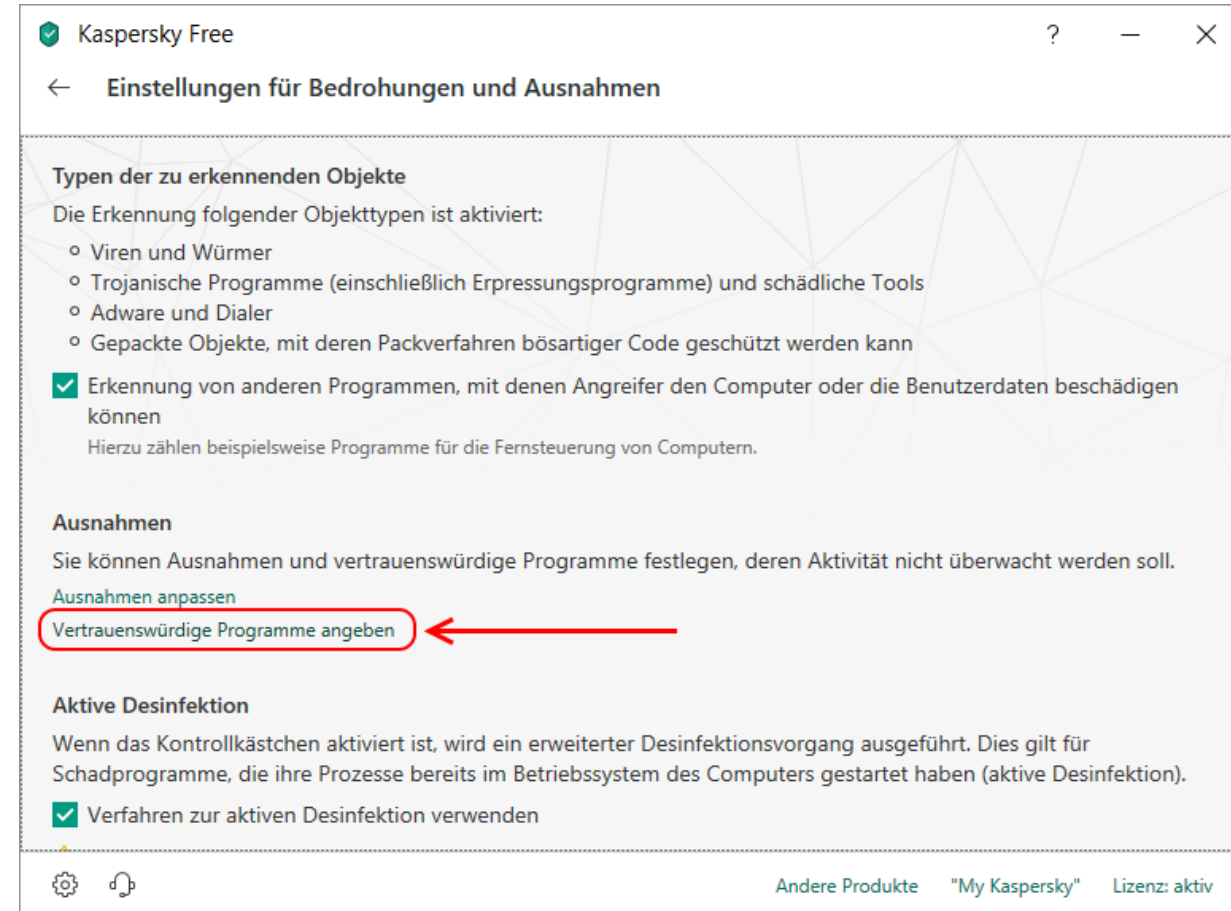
Kaspersky Free

?

←

Einstellungen für Bedrohungen und Ausnahmen

Typen der zu erkennenden Objekte

Die Erkennung folgender Objekttypen ist aktiviert:

- Viren und Würmer
- Trojanische Programme (einschließlich Erpressungsprogramme) und schädliche Tools
- Adware und Dialer
- Gepackte Objekte, mit deren Packverfahren bösartiger Code geschützt werden kann

Erkennung von anderen Programmen, mit denen Angreifer den Computer oder die Benutzerdaten beschädigen können

Hierzu zählen beispielsweise Programme für die Fernsteuerung von Computern.

Ausnahmen

Sie können Ausnahmen und vertrauenswürdige Programme festlegen, deren Aktivität nicht überwacht werden soll.

Ausnahmen anpassen

Vertrauenswürdige Programme angeben

Aktive Desinfektion

Wenn das Kontrollkästchen aktiviert ist, wird ein erweiterter Desinfektionsvorgang ausgeführt. Dies gilt für Schadprogramme, die ihre Prozesse bereits im Betriebssystem des Computers gestartet haben (aktive Desinfektion).

Verfahren zur aktiven Desinfektion verwenden

Andere Produkte "My Kaspersky" Lizenz: aktiv